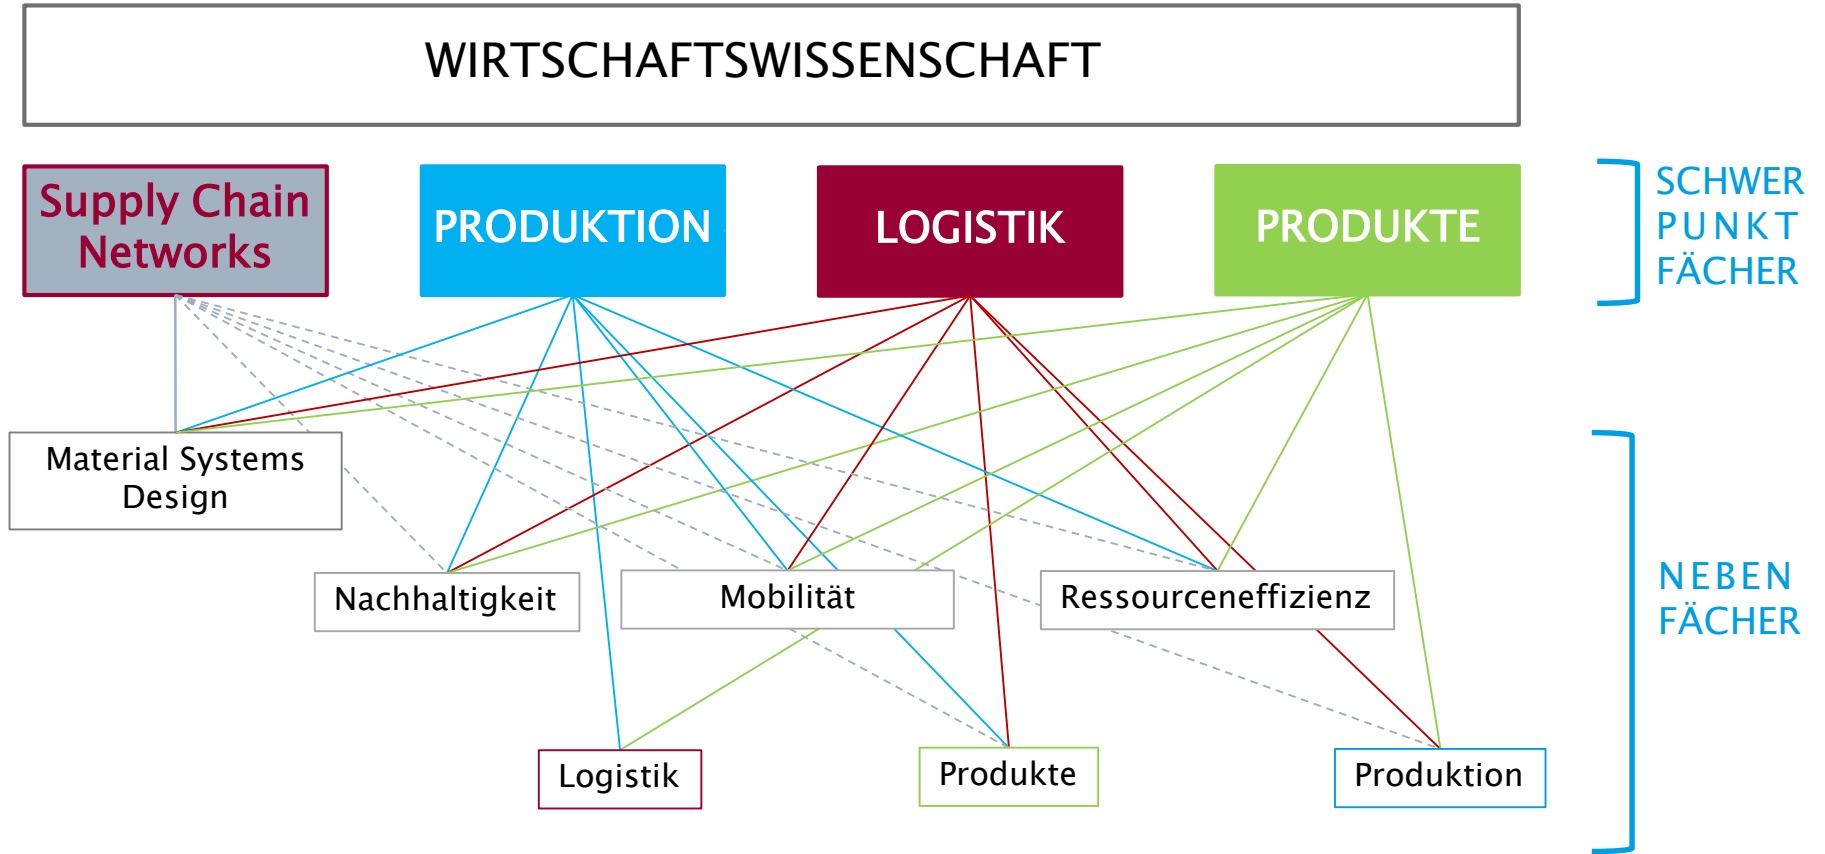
WIRTSCHAFTSWISSENSCHAFT

Supply Chain Networks

PRODUKTION

LOGISTIK

PRODUKTE

SCHWER PUNKT FÄCHER

Material Systems Design

Nachhaltigkeit

Mobilität

Ressourceneffizienz

NEBEN FÄCHER

Logistik

Produkte

Produktion